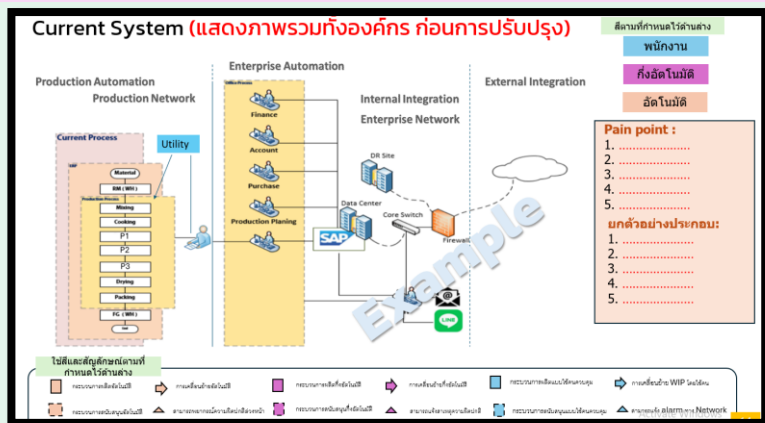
Current System (แสดงภาพรวมทั้งองค์กร ก่อนการปรับปรุง)

สีตามที่กำหนดไว้ด้านล่าง
พนักงาน
กึ่งอัตโนมัติ
อัตโนมัติ

Production Automation
Production Network

Enterprise Automation

Internal Integration
Enterprise Network

External Integration

Current Process
Utility

Material
RM (WH)
Mixing
Cooking
P1
P2
P3
Drying
Packing
FG (WH)

Finance
Account
Purchase
Production Planing

DR Site
Data Center
Core Switch
Firewall
SAP
LINE

Example

Pain point :
1. ....................
2. ....................
3. ....................
4. ....................
5. ....................

ยกตัวอย่างประกอบ:
1. ....................
2. ....................
3. ....................
4. ....................
5. ....................

ใช้สีและสัญลักษณ์ตามที่กำหนดไว้ด้านล่าง

กระบวนการผลิตอัตโนมัติ
การเคลื่อนย้ายอัตโนมัติ
กระบวนการผลิตกึ่งอัตโนมัติ
การเคลื่อนย้ายกึ่งอัตโนมัติ
กระบวนการผลิตแบบใช้คนควบคุม
การเคลื่อนย้าย WIP โดยใช้คน
กระบวนการสนับสนุนอัตโนมัติ
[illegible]
กระบวนการสนับสนุนกึ่งอัตโนมัติ
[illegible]
กระบวนการสนับสนุนแบบใช้คนควบคุม
สามารถแจ้ง alarm ผ่าน Network